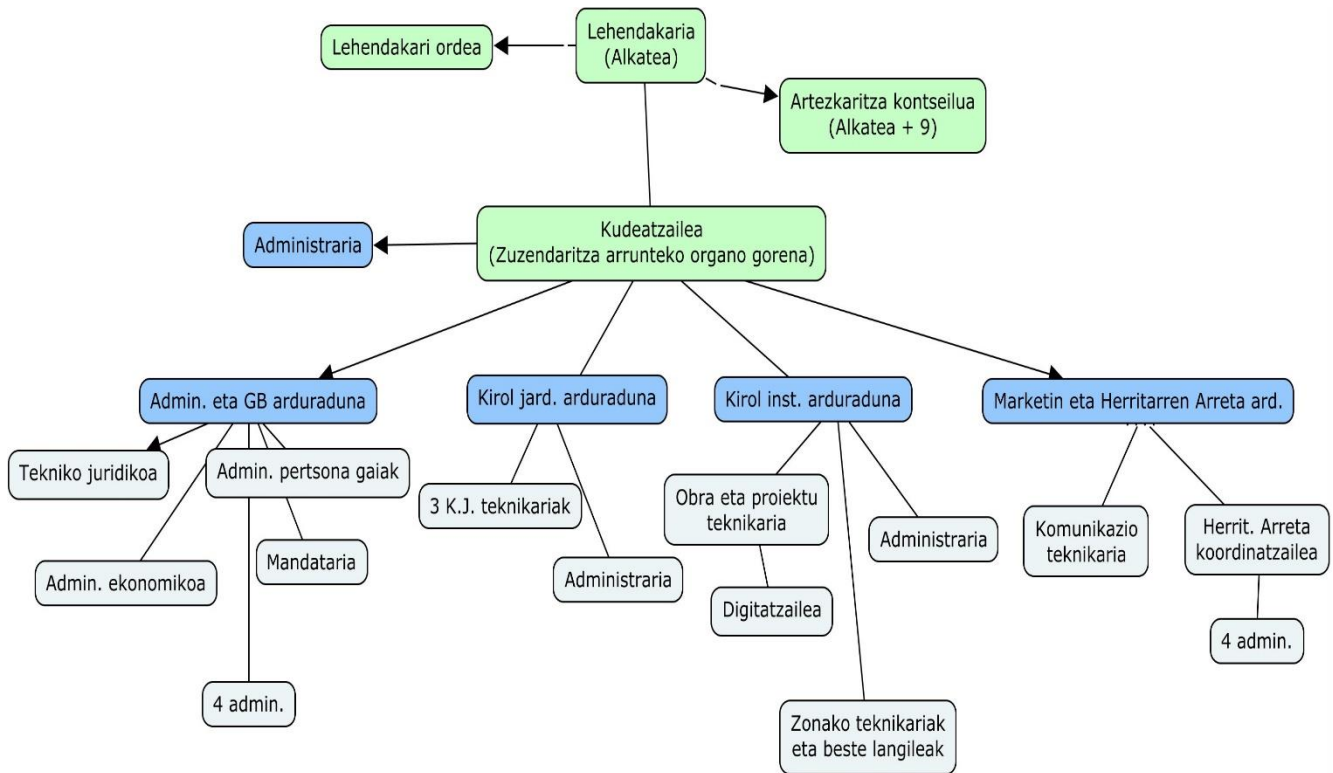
Lehendakaria (Alkatea)

Lehendakari ordea

Artezkaritza kontseilua (Alkatea + 9)

Kudeatzailea (Zuzendaritza arrunteko organo gorena)

Administraria

Admin. eta GB arduraduna

Kirol jard. arduraduna

Kirol inst. arduraduna

Marketin eta Herritarren Arreta ard.

Tekniko juridikoa

Admin. pertsona gaiak

Admin. ekonomikoa

Mandataria

4 admin.

3 K.J. teknikariak

Administraria

Obra eta proiektu teknikaria

Digitatzailea

Administraria

Zonako teknikariak eta beste langileak

Komunikazio teknikaria

Herrit. Arreta koordinatzailea

4 admin.